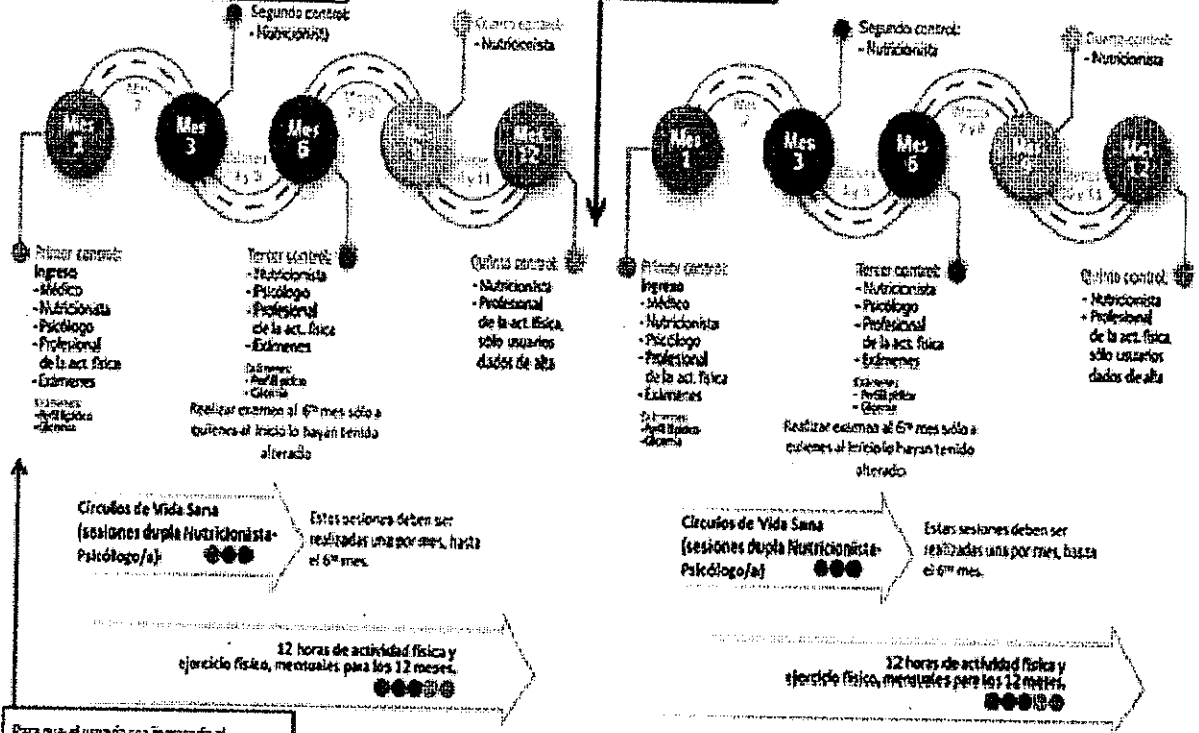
Segundo control:
- Nutricionista

Cuarto control:
- Nutricionista

Mes 1
Mes 2
Mes 3
Meses 4 y 5
Mes 6
Meses 7 y 8
Mes 9
Meses 10 y 11
Mes 12

Primer control:
Ingreso
- Médico
- Nutricionista
- Psicólogo
- Profesional de la act. física
- Exámenes
Exámenes:
- Perfil lipídico
- Glicemia

Tercer control:
- Nutricionista
- Psicólogo
- Profesional de la act. física
- Exámenes
Exámenes:
- Perfil lipídico
- Glicemia
Realizar exámenes al 6$^{to}$ mes sólo a quienes al inicio lo hayan tenido alterado

Quinto control:
- Nutricionista
- Profesional de la act. física, sólo usuarios dados de alta

Círculos de Vida Sana (sesiones dupla Nutricionista-Psicólogo/a)
Estas sesiones deben ser realizadas una por mes, hasta el 6$^{to}$ mes.

12 horas de actividad física y ejercicio físico, mensuales para los 12 meses.

Segundo control:
- Nutricionista

Cuarto control:
- Nutricionista

Mes 1
Mes 2
Mes 3
Meses 4 y 5
Mes 6
Meses 7 y 8
Mes 9
Meses 10 y 11
Mes 12

Primer control:
Ingreso
- Médico
- Nutricionista
- Psicólogo
- Profesional de la act. física
- Exámenes
Exámenes:
- Perfil lipídico
- Glicemia

Tercer control:
- Nutricionista
- Psicólogo
- Profesional de la act. física
- Exámenes
Exámenes:
- Perfil lipídico
- Glicemia
Realizar exámenes al 6$^{to}$ mes sólo a quienes al inicio lo hayan tenido alterado

Quinto control:
- Nutricionista
- Profesional de la act. física, sólo usuarios dados de alta

Círculos de Vida Sana (sesiones dupla Nutricionista-Psicólogo/a)
Estas sesiones deben ser realizadas una por mes, hasta el 6$^{to}$ mes.

12 horas de actividad física y ejercicio físico, mensuales para los 12 meses.

Para que el usuario sea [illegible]